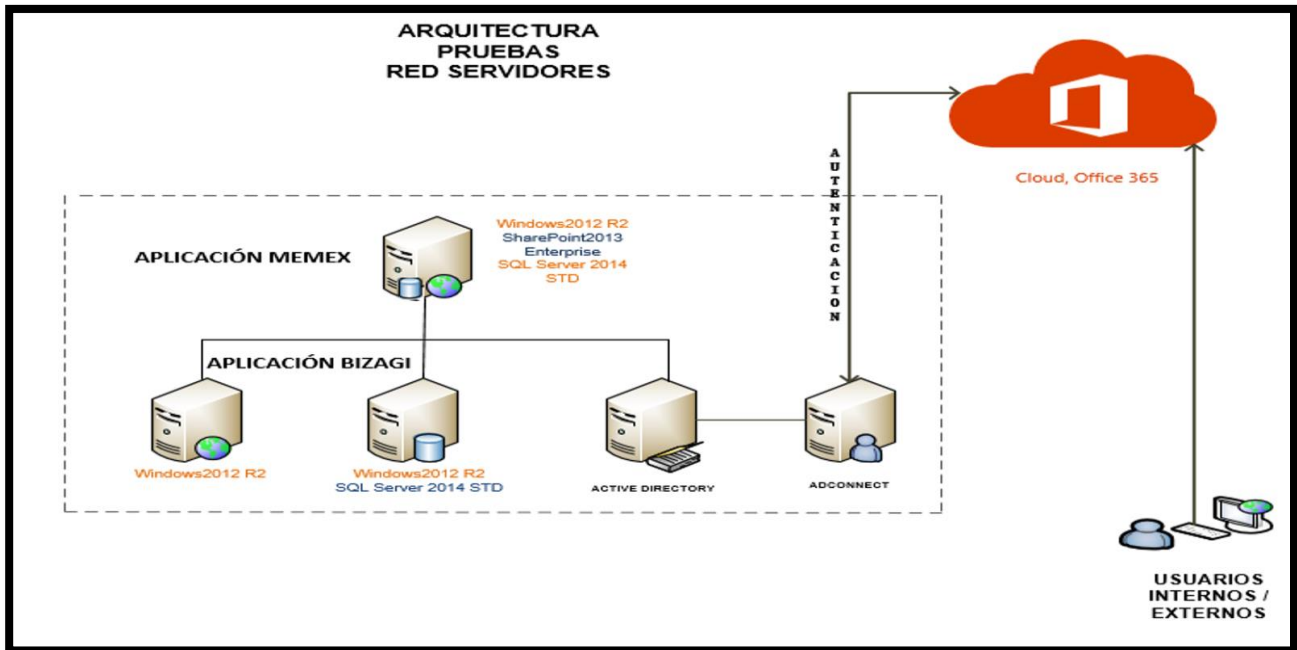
ARQUITECTURA
PRUEBAS
RED SERVIDORES

APLICACIÓN MEMEX

Windows2012 R2
SharePoint2013
Enterprise
SQL Server 2014
STD

AUTENTICACION

Cloud, Office 365

APLICACIÓN BIZAGI

Windows2012 R2

Windows2012 R2
SQL Server 2014 STD

ACTIVE DIRECTORY

ADCONNECT

USUARIOS
INTERNOS /
EXTERNOS